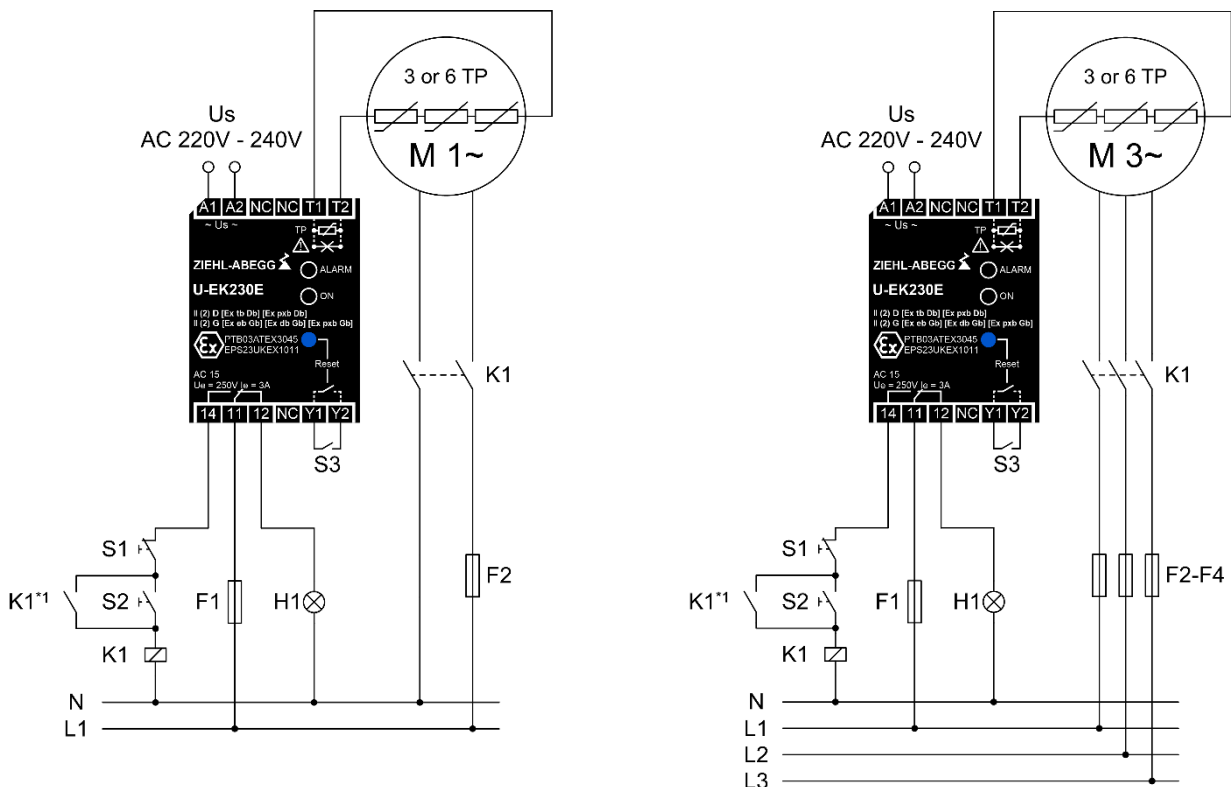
Us
AC 220V - 240V

3 or 6 TP

M 1~

A1 A2 NC NC T1 T2
~ Us ~
TP
ZIEHL-ABEGG
ALARM
U-EK230E
ON
II (2) D [Ex tb Db] [Ex pxb Db]
II (2) G [Ex eb Gb] [Ex db Gb] [Ex pxb Gb]
PTB03ATEX3045
EPS23UKEX1011
Reset
AC 15
Ue = 250V Ie = 3A
14 11 12 NC Y1 Y2
S3

K1

S1
K1*1
S2
F1
H1
F2
K1
N
L1

Us
AC 220V - 240V

3 or 6 TP

M 3~

A1 A2 NC NC T1 T2
~ Us ~
TP
ZIEHL-ABEGG
ALARM
U-EK230E
ON
II (2) D [Ex tb Db] [Ex pxb Db]
II (2) G [Ex eb Gb] [Ex db Gb] [Ex pxb Gb]
PTB03ATEX3045
EPS23UKEX1011
Reset
AC 15
Ue = 250V Ie = 3A
14 11 12 NC Y1 Y2
S3

K1

S1
K1*1
S2
F1
H1
F2-F4
K1
N
L1
L2
L3